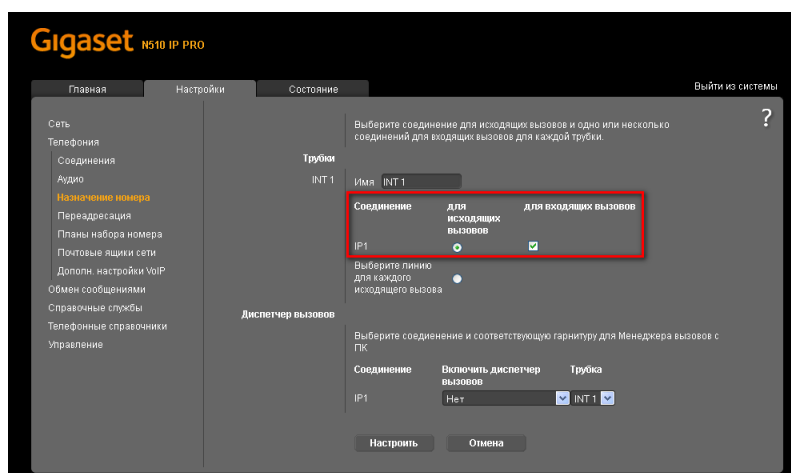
Gigaset N510 IP PRO

Главная | Настройки | Состояние

Выйти из системы

?

Сеть
Телефония
Соединения
Аудио
Назначение номера
Переадресация
Планы набора номера
Почтовые ящики сети
Дополн. настройки VoIP
Обмен сообщениями
Справочные службы
Телефонные справочники
Управление

Выберите соединение для исходящих вызовов и одно или несколько соединений для входящих вызовов для каждой трубки.

Трубки

INT 1

Имя INT 1

| Соединение | для исходящих вызовов | для входящих вызовов |
|---|---|---|
| IP1 | | |

Выберите линию для каждого исходящего вызова

Диспетчер вызовов

Выберите соединение и соответствующую гарнитуру для Менеджера вызовов с ПК

| Соединение | Включить диспетчер вызовов | Трубка |
|---|---|---|
| IP1 | Нет | INT 1 |

Настроить | Отмена